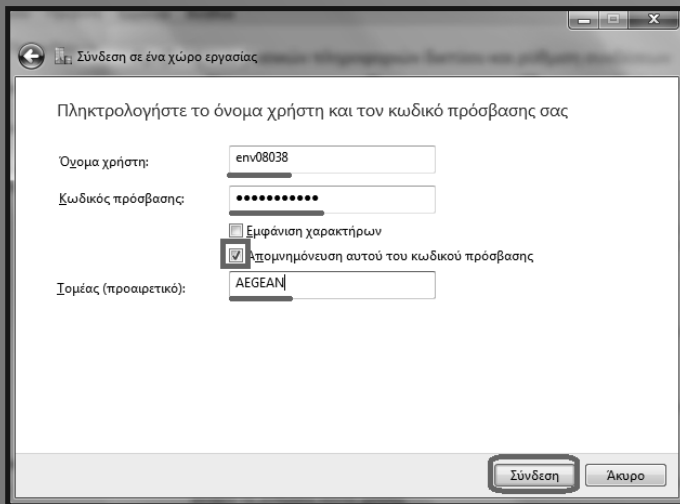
Σύνδεση σε ένα χώρο εργασίας

Πληκτρολογήστε το όνομα χρήστη και τον κωδικό πρόσβασης σας

Όνομα χρήστη: env08038

Κωδικός πρόσβασης: •••••••••••

Εμφάνιση χαρακτήρων

Απομνημόνευση αυτού του κωδικού πρόσβασης

Τομέας (προαιρετικό): AEGEAN

Σύνδεση Άκυρο